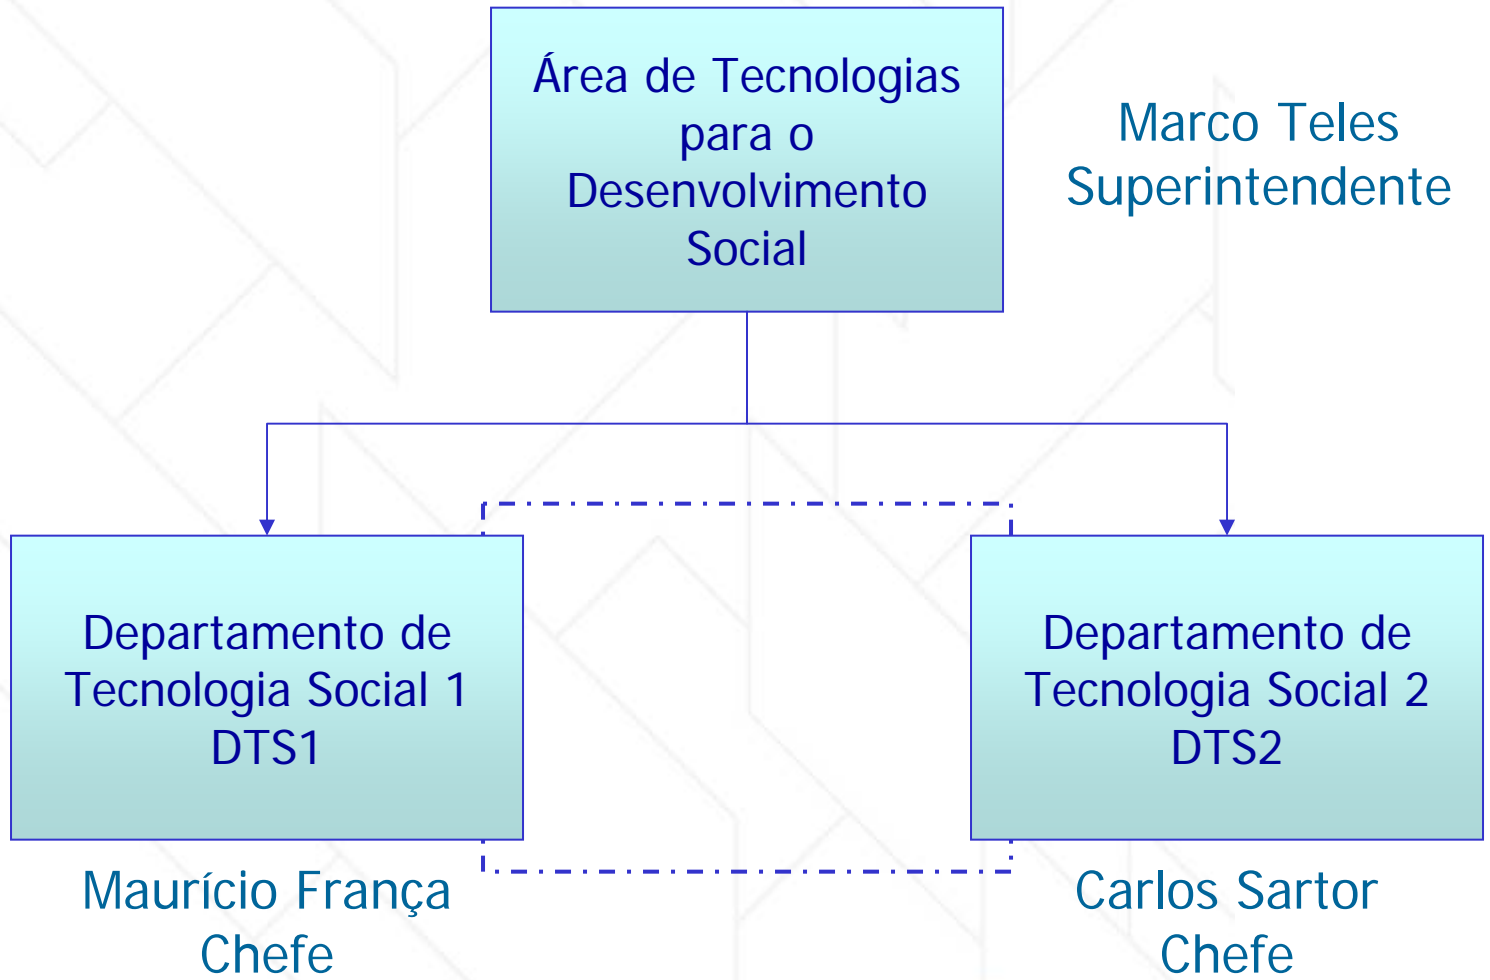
Área de Tecnologias para o Desenvolvimento Social

Marco Teles
Superintendente

Departamento de Tecnologia Social 1
DTS1

Maurício França
Chefe

Departamento de Tecnologia Social 2
DTS2

Carlos Sartor
Chefe